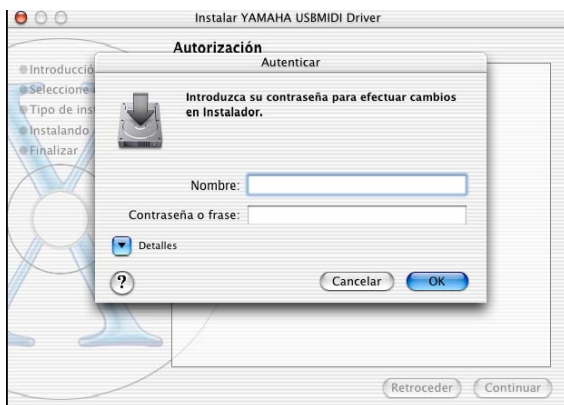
Instalar YAMAHA USBMIDI Driver

Autorización

Introducció
Seleccione
Tipo de ins
Instalando
Finalizar

Autenticar

Introduzca su contraseña para efectuar cambios en Instalador.

Nombre:

Contraseña o frase:

Detalles

?

Cancelar

OK

Retroceder

Continuar